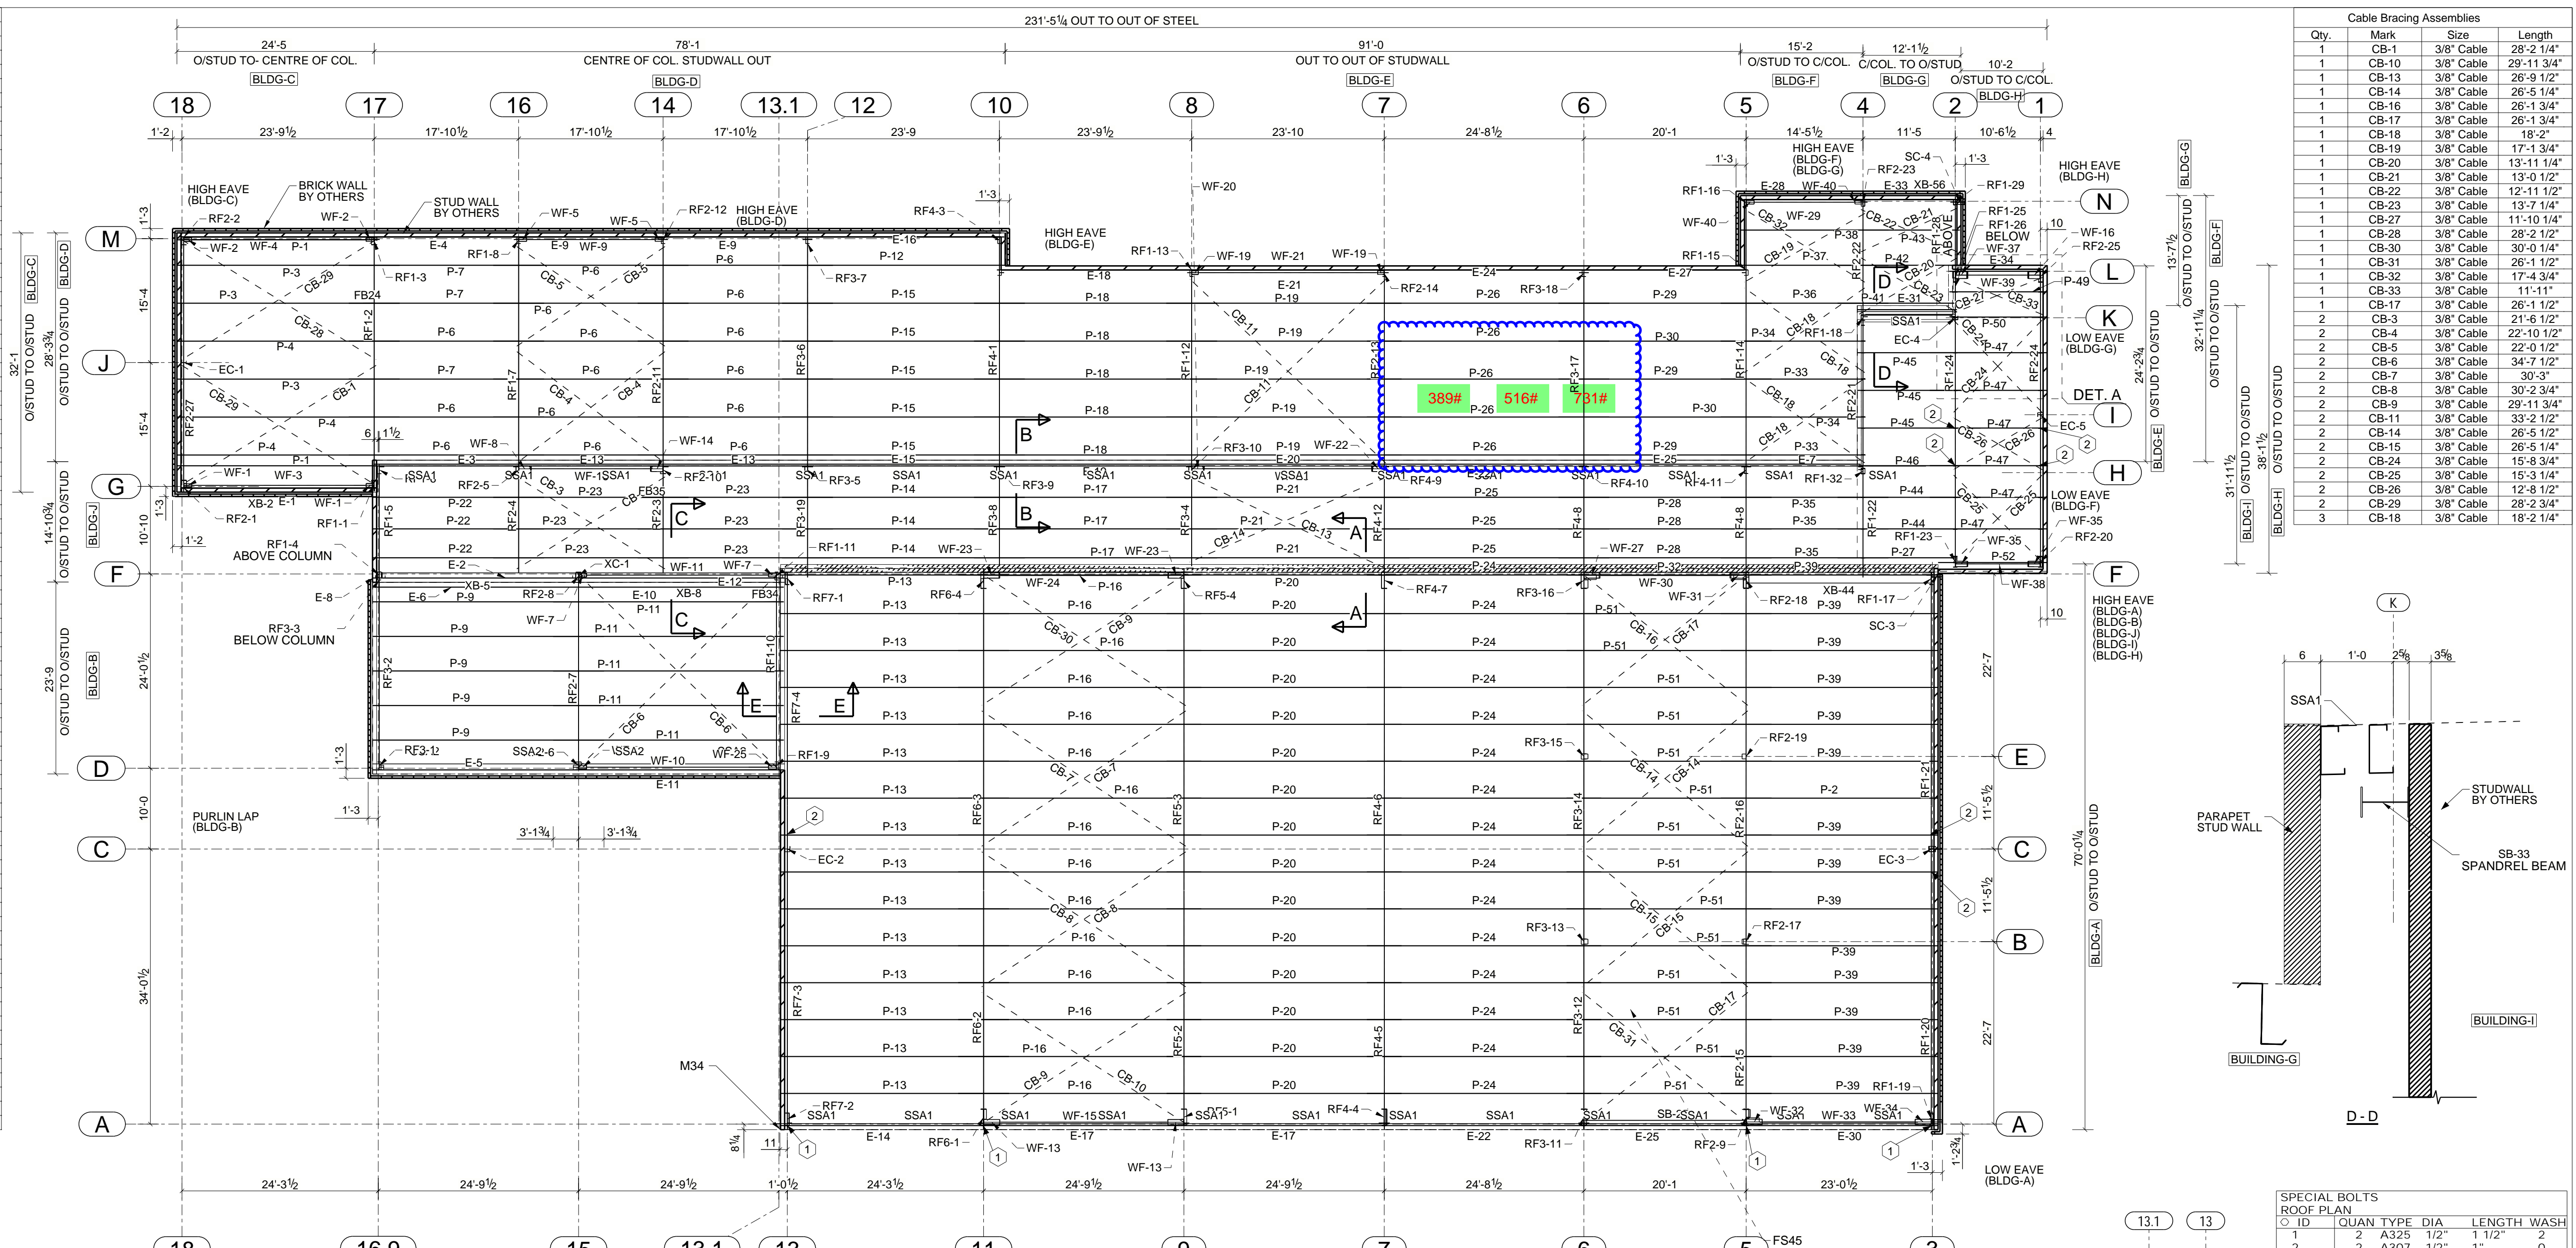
231'-5¼ OUT TO OUT OF STEEL

24'-5 O/STUD TO- CENTRE OF COL. BLDG-C
78'-1 CENTRE OF COL. STUDWALL OUT BLDG-D
91'-0 OUT TO OUT OF STUDWALL BLDG-E
15'-2 O/STUD TO C/COL. BLDG-F
12'-1½ C/COL. TO O/STUD BLDG-G
10'-2 O/STUD TO C/COL. BLDG-H

18 17 16 14 13.1 12 10 8 7 6 5 4 2 1

1'-2 23'-9½ 17'-10½ 17'-10½ 17'-10½ 23'-9 23'-9½ 23'-10 24'-8½ 20'-1 14'-5½ 11'-5 10'-6½ 4

HIGH EAVE (BLDG-C) BRICK WALL BY OTHERS STUD WALL BY OTHERS HIGH EAVE (BLDG-D) HIGH EAVE (BLDG-E) HIGH EAVE (BLDG-F) (BLDG-G) HIGH EAVE (BLDG-H)

M J G F D C A N L K I H

389# 516# 731#

DET. A
LOW EAVE (BLDG-G)
LOW EAVE (BLDG-F)
HIGH EAVE (BLDG-A) (BLDG-B) (BLDG-J) (BLDG-I) (BLDG-H)
LOW EAVE (BLDG-A)
PURLIN LAP (BLDG-B)
RF1-4 ABOVE COLUMN
RF3-3 BELOW COLUMN
RF1-26 BELOW
ABOVE

32'-1 O/STUD TO O/STUD BLDG-C
28'-3¾ O/STUD TO O/STUD BLDG-D
14'-10¾ O/STUD TO O/STUD BLDG-J
23'-9 O/STUD TO O/STUD BLDG-B
70'-0¼ O/STUD TO O/STUD BLDG-A
13'-7½ O/STUD TO O/STUD BLDG-G
32'-11¼ O/STUD TO O/STUD BLDG-F
24'-2¾ O/STUD TO O/STUD BLDG-E
31'-11½ O/STUD TO O/STUD BLDG-I
38'-1½ O/STUD TO O/STUD BLDG-H

24'-3½ 24'-9½ 24'-9½ 1'-0½ 24'-3½ 24'-9½ 24'-9½ 24'-8½ 20'-1 23'-0½

18 16.9 15 13.1 12 11 9 7 6 5 3
FS45 M34

| Cable Bracing Assemblies | | | |
|---|---|---|---|
| Qty. | Mark | Size | Length |
| 1 | CB-1 | 3/8" Cable | 28'-2 1/4" |
| 1 | CB-10 | 3/8" Cable | 29'-11 3/4" |
| 1 | CB-13 | 3/8" Cable | 26'-9 1/2" |
| 1 | CB-14 | 3/8" Cable | 26'-5 1/4" |
| 1 | CB-16 | 3/8" Cable | 26'-1 3/4" |
| 1 | CB-17 | 3/8" Cable | 26'-1 3/4" |
| 1 | CB-18 | 3/8" Cable | 18'-2" |
| 1 | CB-19 | 3/8" Cable | 17'-1 3/4" |
| 1 | CB-20 | 3/8" Cable | 13'-11 1/4" |
| 1 | CB-21 | 3/8" Cable | 13'-0 1/2" |
| 1 | CB-22 | 3/8" Cable | 12'-11 1/2" |
| 1 | CB-23 | 3/8" Cable | 13'-7 1/4" |
| 1 | CB-27 | 3/8" Cable | 11'-10 1/4" |
| 1 | CB-28 | 3/8" Cable | 28'-2 1/2" |
| 1 | CB-30 | 3/8" Cable | 30'-0 1/4" |
| 1 | CB-31 | 3/8" Cable | 26'-1 1/2" |
| 1 | CB-32 | 3/8" Cable | 17'-4 3/4" |
| 1 | CB-33 | 3/8" Cable | 11'-11" |
| 1 | CB-17 | 3/8" Cable | 26'-1 1/2" |
| 2 | CB-3 | 3/8" Cable | 21'-6 1/2" |
| 2 | CB-4 | 3/8" Cable | 22'-10 1/2" |
| 2 | CB-5 | 3/8" Cable | 22'-0 1/2" |
| 2 | CB-6 | 3/8" Cable | 34'-7 1/2" |
| 2 | CB-7 | 3/8" Cable | 30'-3" |
| 2 | CB-8 | 3/8" Cable | 30'-2 3/4" |
| 2 | CB-9 | 3/8" Cable | 29'-11 3/4" |
| 2 | CB-11 | 3/8" Cable | 33'-2 1/2" |
| 2 | CB-14 | 3/8" Cable | 26'-5 1/2" |
| 2 | CB-15 | 3/8" Cable | 26'-5 1/4" |
| 2 | CB-24 | 3/8" Cable | 15'-8 3/4" |
| 2 | CB-25 | 3/8" Cable | 15'-3 1/4" |
| 2 | CB-26 | 3/8" Cable | 12'-8 1/2" |
| 2 | CB-29 | 3/8" Cable | 28'-2 3/4" |
| 3 | CB-18 | 3/8" Cable | 18'-2 1/4" |

K
6 1'-0 2⅝ 3⅝
SSA1
PARAPET STUD WALL
STUDWALL BY OTHERS
SB-33 SPANDREL BEAM
BUILDING-G
BUILDING-I
D - D

13.1 13

SPECIAL BOLTS
ROOF PLAN
| ID | QUAN | TYPE | DIA | LENGTH | WASH |
|---|---|---|---|---|---|
| 1 | 2 | A325 | 1/2" | 1 1/2" | 2 |
| 2 | 2 | A307 | 1/2" | 1" | 0 |